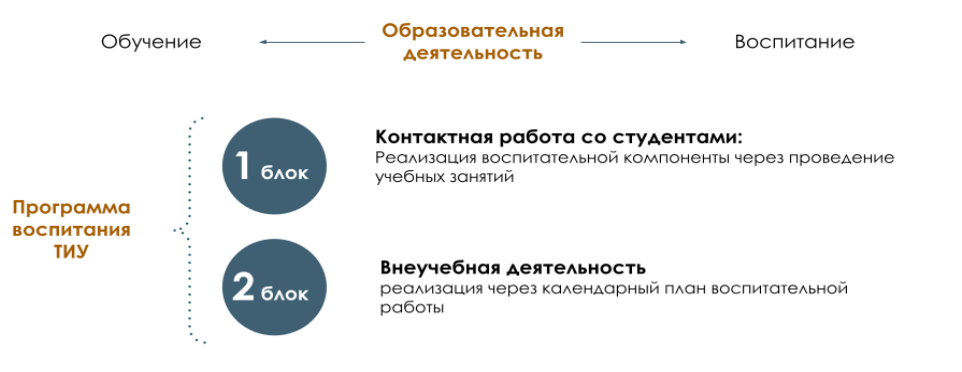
Обучение

Образовательная деятельность

Воспитание

Программа воспитания ТИУ

1 блок

Контактная работа со студентами:
Реализация воспитательной компоненты через проведение учебных занятий

2 блок

Внеучебная деятельность
реализация через календарный план воспитательной работы